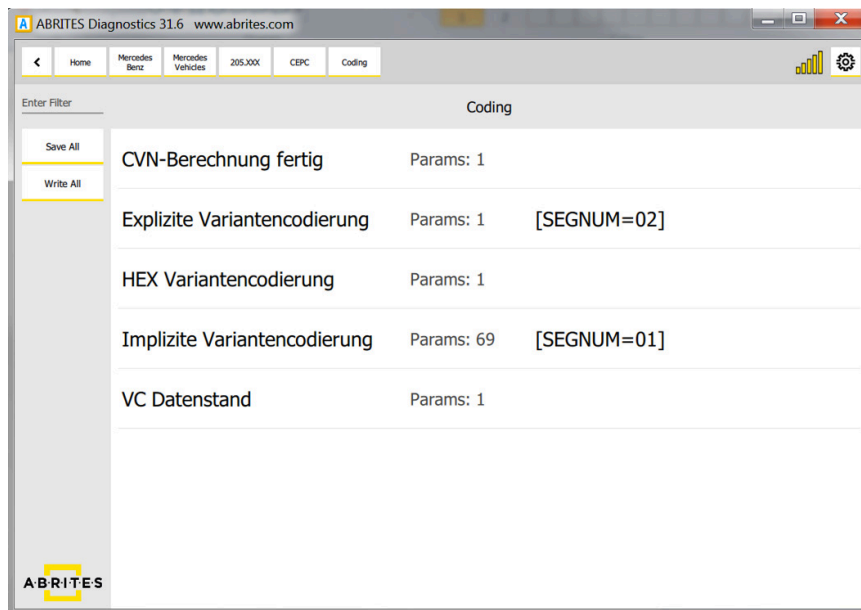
A ABRITES Diagnostics 31.6 www.abrites.com

< Home Mercedes Benz Mercedes Vehicles 205.XXX CEPC Coding

Enter Filter

Coding

Save All

Write All

| | | |
|---|---|---|
| CVN-Berechnung fertig | Params: 1 | |
| Explizite Variantencodierung | Params: 1 | [SEGNUM=02] |
| HEX Variantencodierung | Params: 1 | |
| Implizite Variantencodierung | Params: 69 | [SEGNUM=01] |
| VC Datenstand | Params: 1 | |

ABRITES